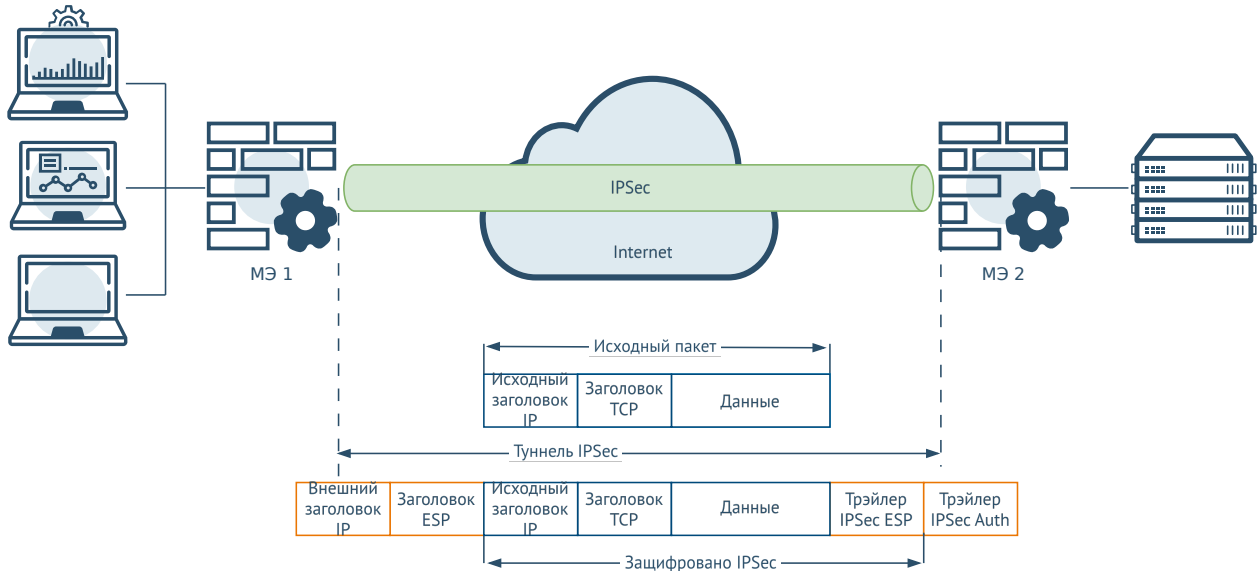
IPSec

Internet

МЭ 1

МЭ 2

Исходный пакет

| Исходный заголовок IP | Заголовок TCP | Данные |
|---|---|---|

Туннель IPSec

| Внешний заголовок IP | Заголовок ESP | Исходный заголовок IP | Заголовок TCP | Данные | Трэйлер IPSec ESP | Трэйлер IPSec Auth |
|---|---|---|---|---|---|---|

Защифровано IPSec